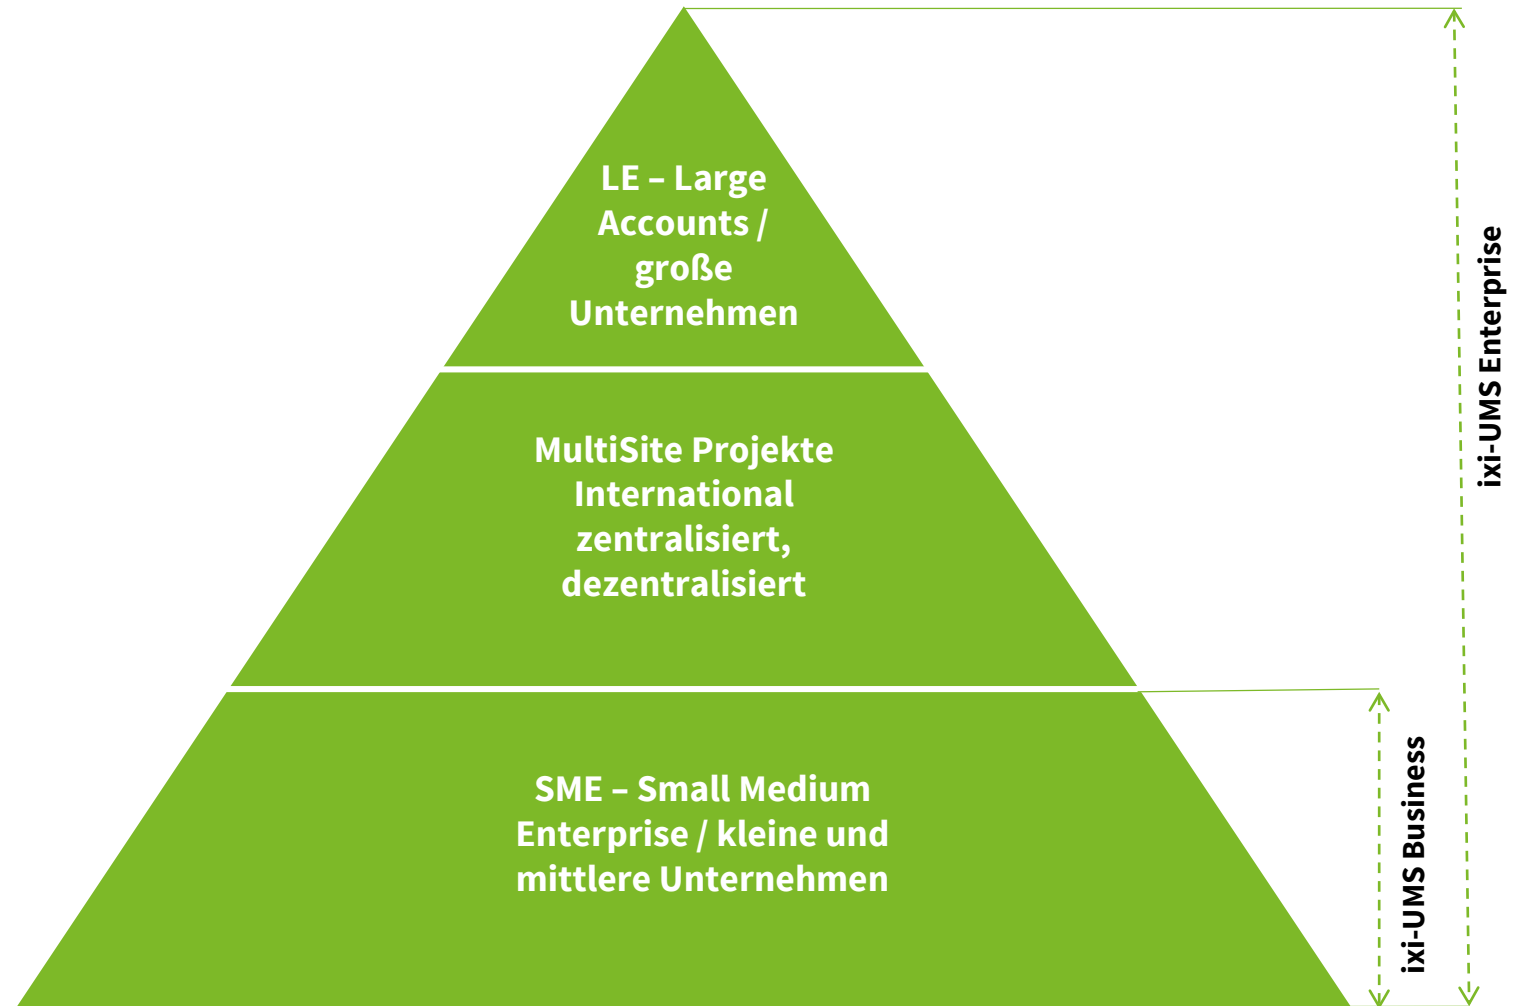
LE – Large Accounts / große Unternehmen

MultiSite Projekte International zentralisiert, dezentralisiert

SME – Small Medium Enterprise / kleine und mittlere Unternehmen

ixi-UMS Enterprise

ixi-UMS Business